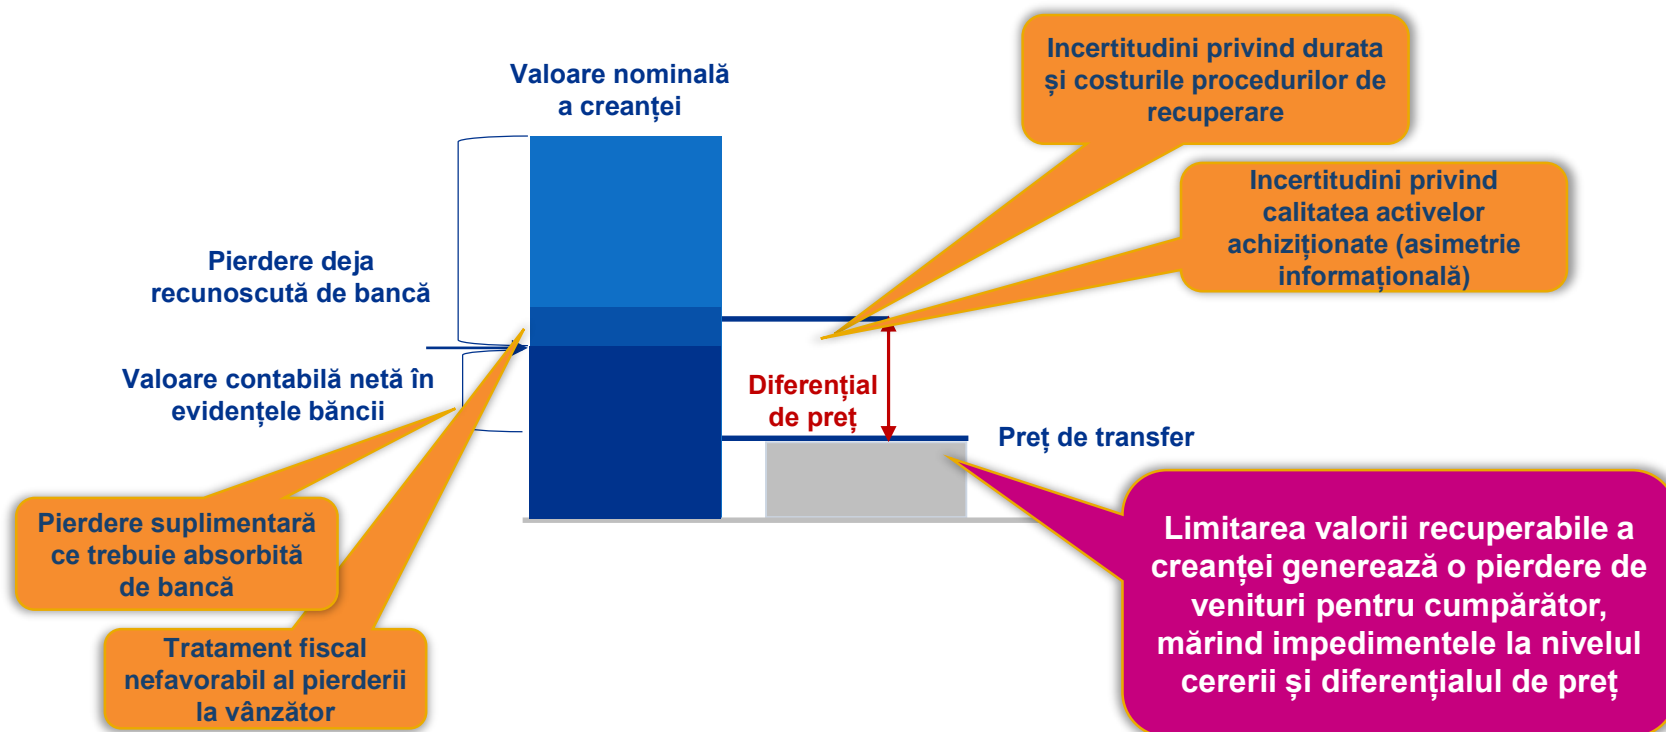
Valoare nominală a creanței

Incertitudini privind durata și costurile procedurilor de recuperare

Incertitudini privind calitatea activelor achiziționate (asimetrie informațională)

Pierdere deja recunoscută de bancă

Valoare contabilă netă în evidențele băncii

Diferențial de preț

Preț de transfer

Pierdere suplimentară ce trebuie absorbită de bancă

Tratament fiscal nefavorabil al pierderii la vânzător

Limitarea valorii recuperabile a creanței generează o pierdere de venituri pentru cumpărător, mărind impedimentele la nivelul cererii și diferențialul de preț